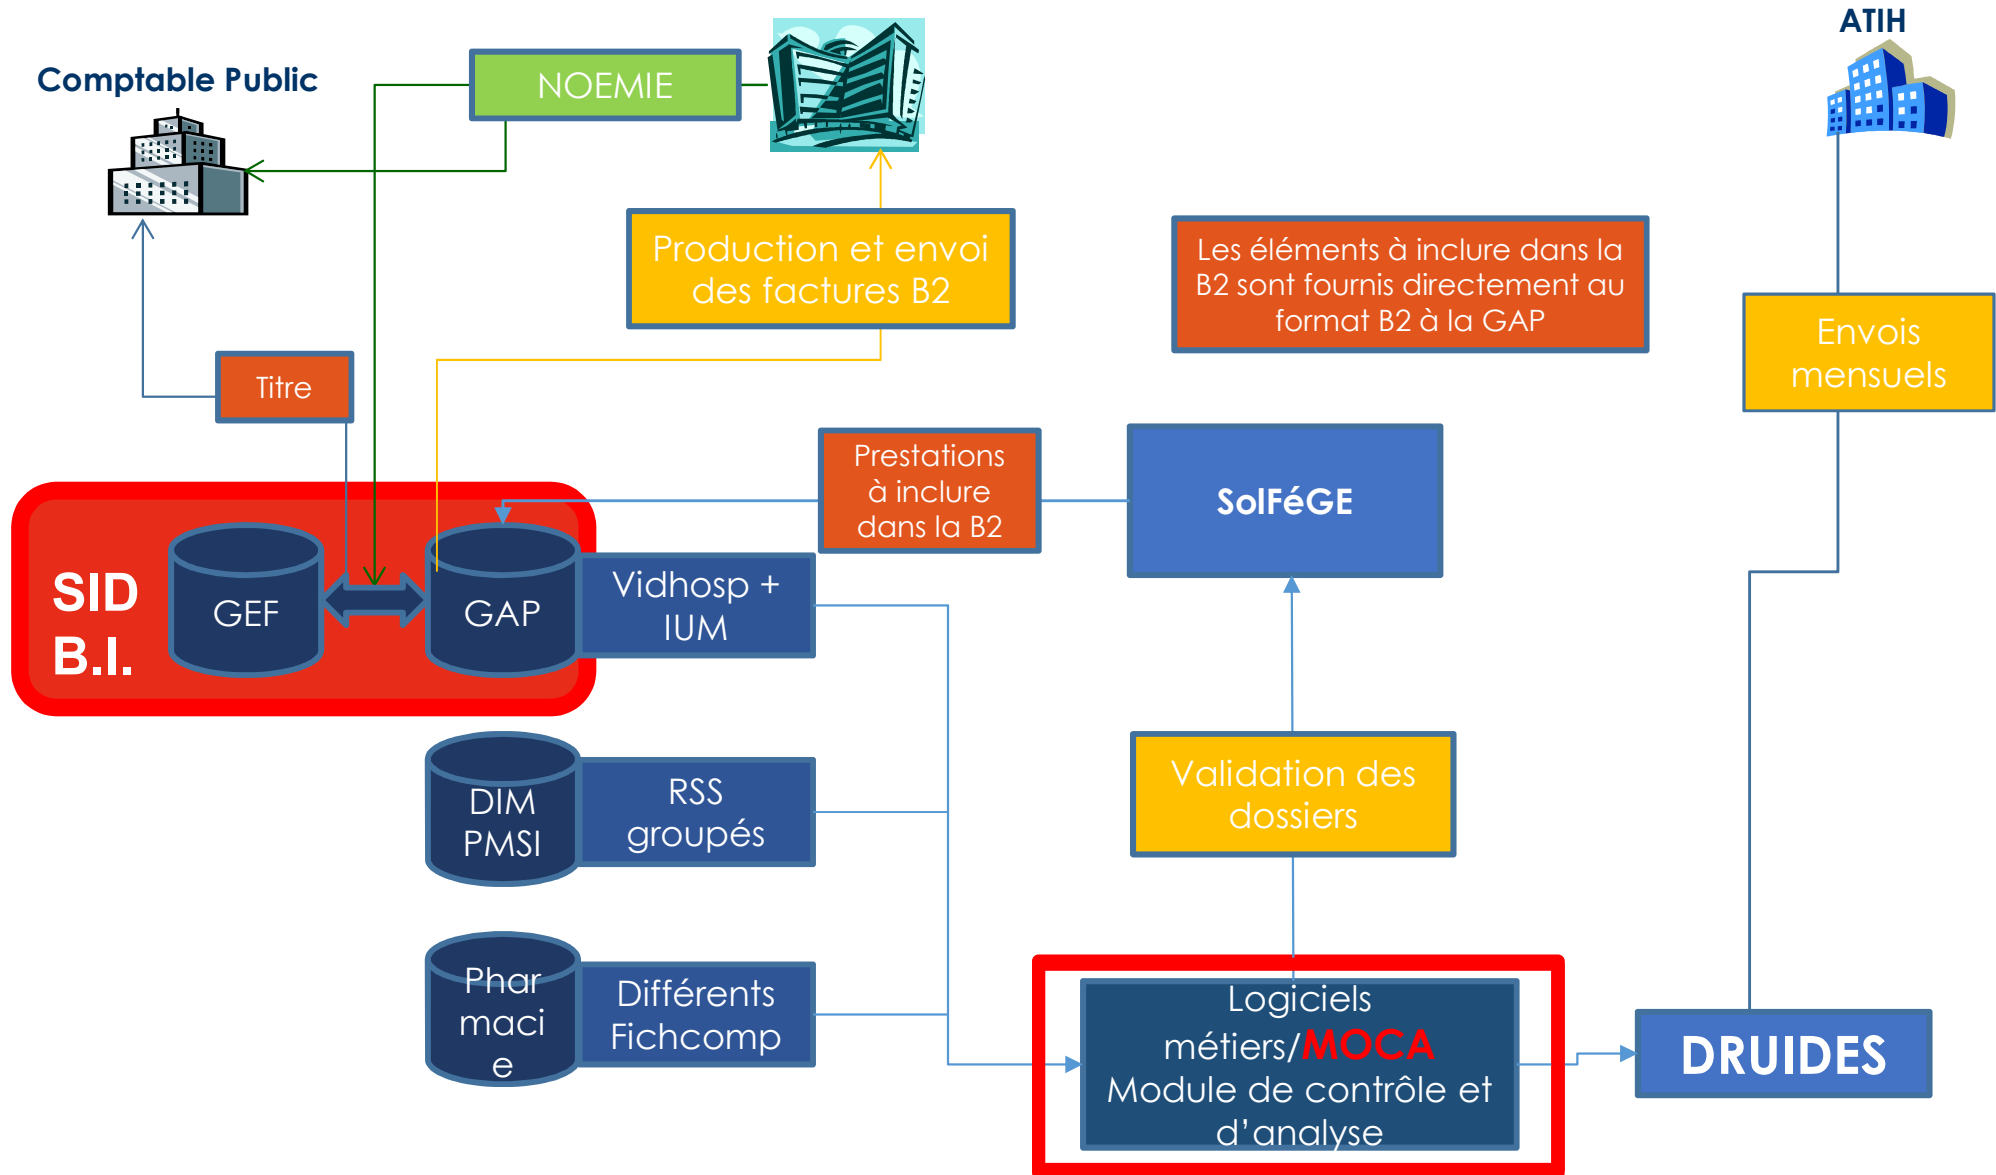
Comptable Public

NOEMIE

ATIH

Production et envoi des factures B2

Les éléments à inclure dans la B2 sont fournis directement au format B2 à la GAP

Envois mensuels

Titre

Prestations à inclure dans la B2

SolFéGE

SID B.I.

GEF

GAP

Vidhosp + IUM

DIM PMSI

RSS groupés

Validation des dossiers

Phar maci e

Différents Fichcomp

Logiciels métiers/MOCA Module de contrôle et d'analyse

DRUIDES